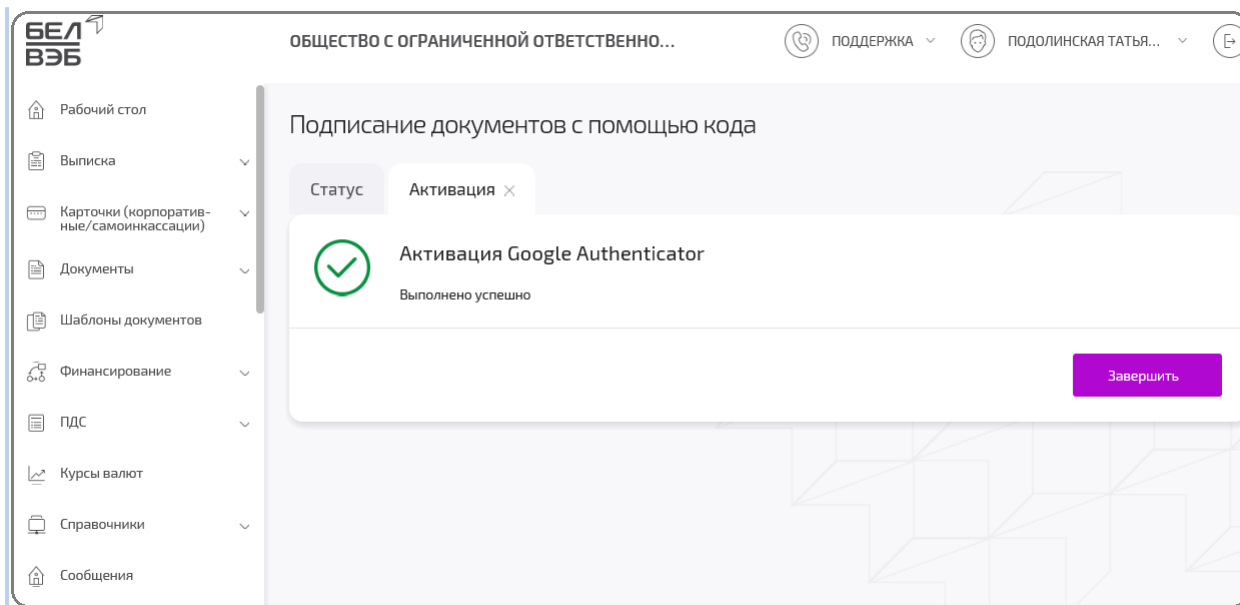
БЕЛ
ВЭБ

ОБЩЕСТВО С ОГРАНИЧЕННОЙ ОТВЕТСТВЕННО...

ПОДДЕРЖКА

ПОДОЛИНСКАЯ ТАТЬЯ...

Рабочий стол

Выписка

Карточки (корпоративные/самоинкассации)

Документы

Шаблоны документов

Финансирование

ПДС

Курсы валют

Справочники

Сообщения

Подписание документов с помощью кода

Статус

Активация ×

Активация Google Authenticator

Выполнено успешно

Завершить